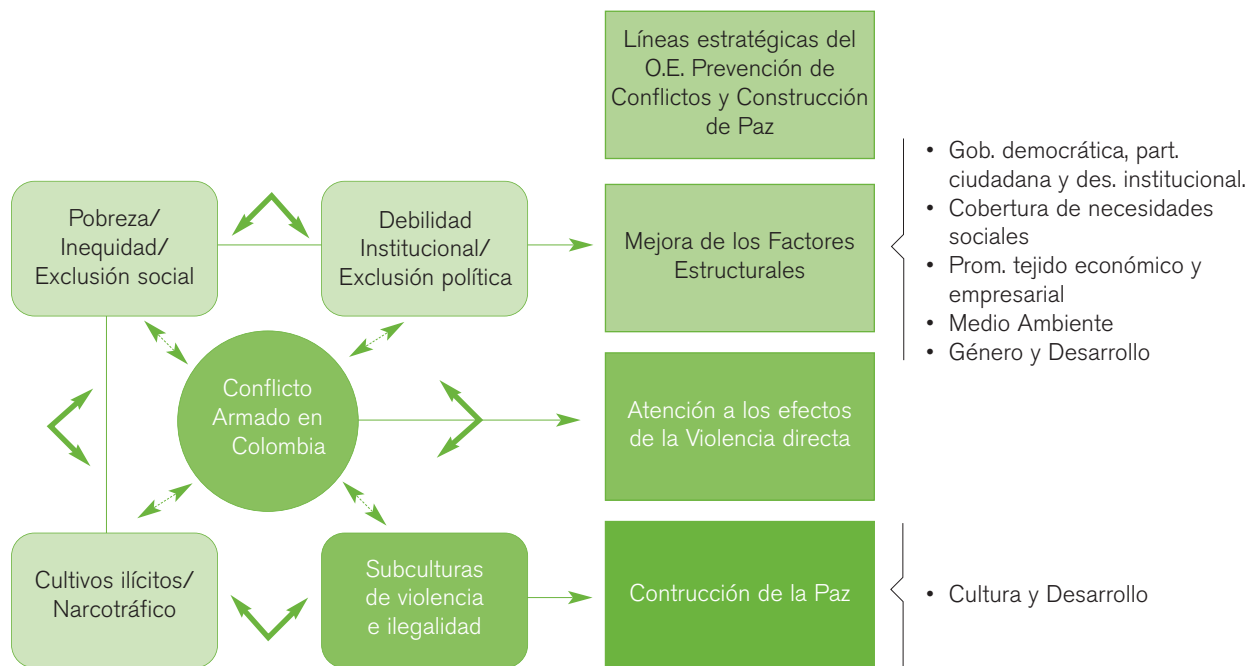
Líneas estratégicas del O.E. Prevención de Conflictos y Construcción de Paz

Pobreza/ Inequidad/ Exclusión social

Debilidad Institucional/ Exclusión política

Mejora de los Factores Estructurales

- Gob. democrática, part. ciudadana y des. institucional.
- Cobertura de necesidades sociales
- Prom. tejido económico y empresarial
- Medio Ambiente
- Género y Desarrollo

Conflicto Armado en Colombia

Atención a los efectos de la Violencia directa

Cultivos ilícitos/ Narcotráfico

Subculturas de violencia e ilegalidad

Contrucción de la Paz

- Cultura y Desarrollo